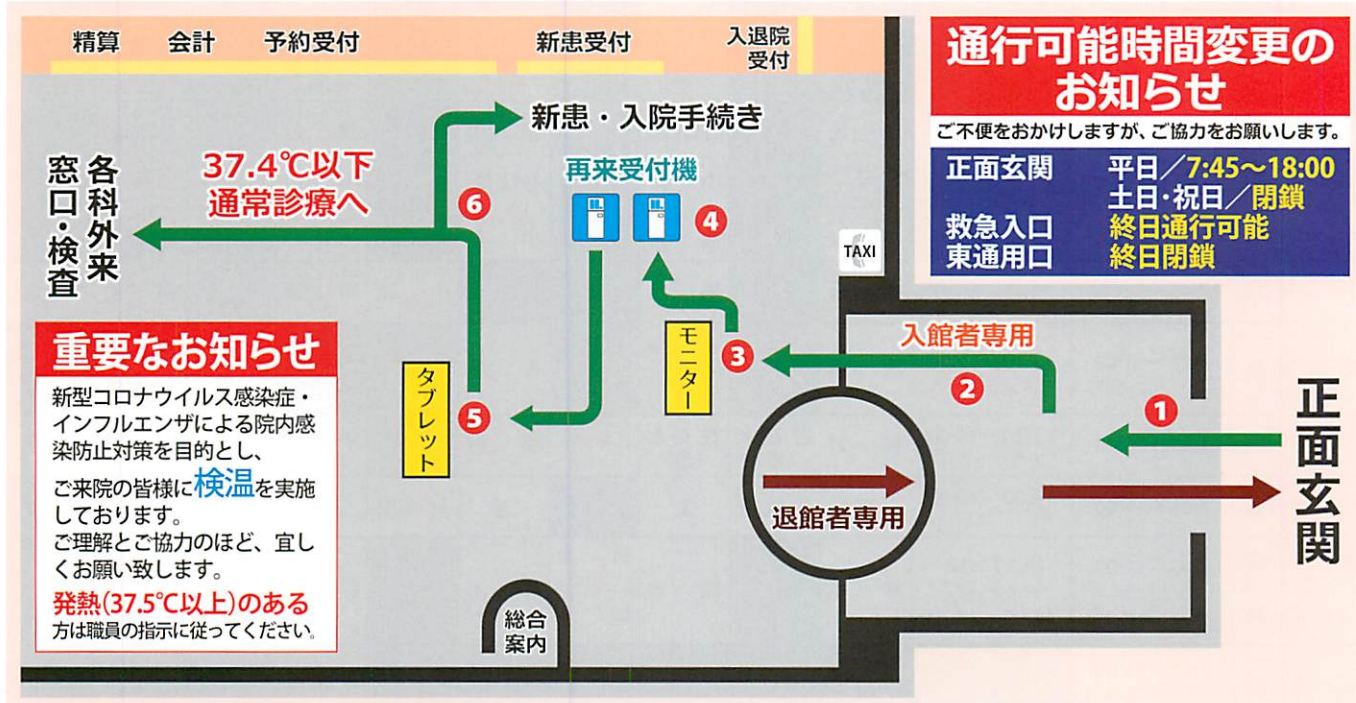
精算　会計　予約受付　新患受付　入退院受付

通行可能時間変更のお知らせ
ご不便をおかけしますが、ご協力をお願いします。

| | |
|---|---|
| 正面玄関 | 平日／7:45～18:00 |
| | 土日・祝日／閉鎖 |
| 救急入口 | 終日通行可能 |
| 東通用口 | 終日閉鎖 |

新患・入院手続き

各科外来
窓口・検査

37.4℃以下
通常診療へ

6

再来受付機

4

TAXI

モニター

3

入館者専用

2

1

正面玄関

タブレット

5

退館者専用

重要なお知らせ
新型コロナウイルス感染症・インフルエンザによる院内感染防止対策を目的とし、
ご来院の皆様に検温を実施しております。
ご理解とご協力のほど、宜しくお願い致します。
発熱(37.5℃以上)のある方は職員の指示に従ってください。

総合案内